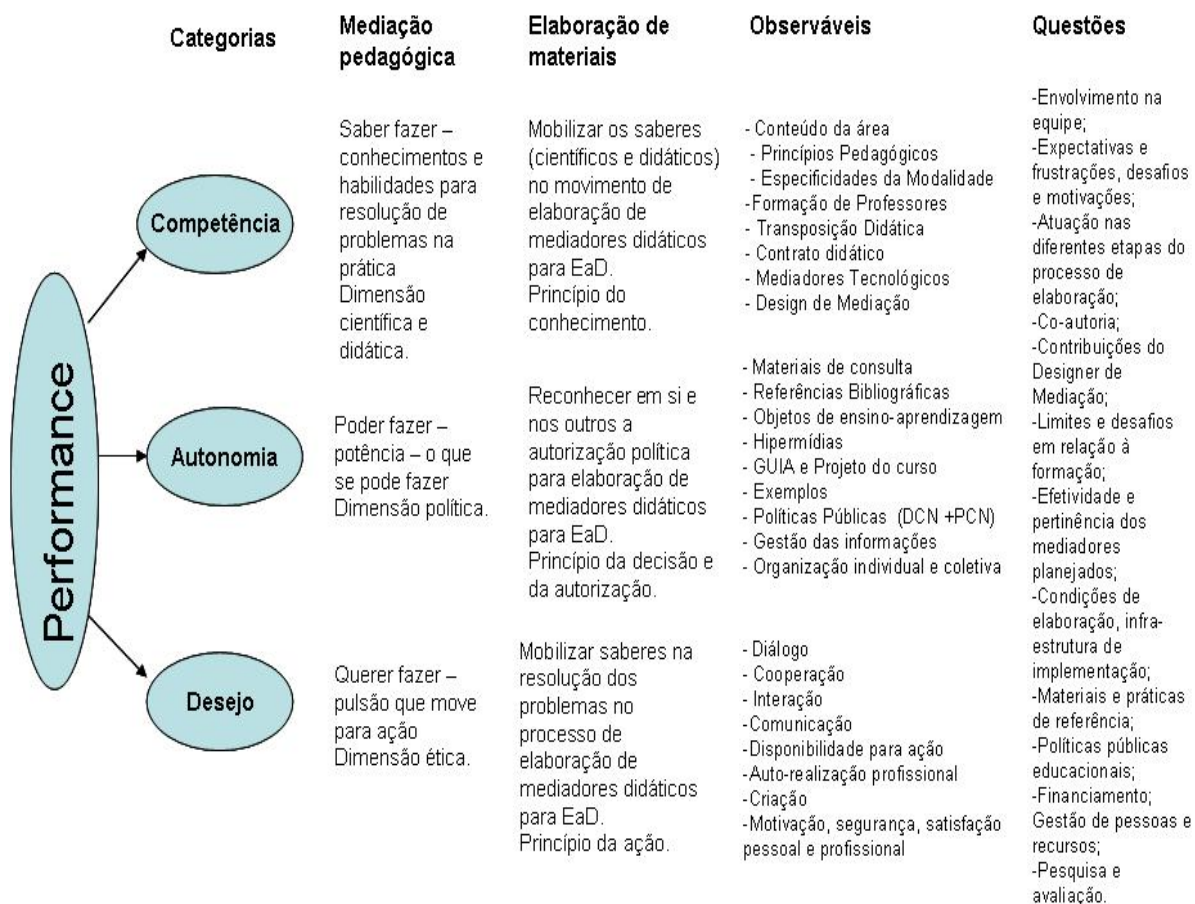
Categorias

Mediação pedagógica

Elaboração de materiais

Observáveis

Questões

Performance

Competência

Saber fazer – conhecimentos e habilidades para resolução de problemas na prática
Dimensão científica e didática.

Mobilizar os saberes (científicos e didáticos) no movimento de elaboração de mediadores didáticos para EaD.
Princípio do conhecimento.

- Conteúdo da área
- Princípios Pedagógicos
- Especificidades da Modalidade
-Formação de Professores
- Transposição Didática
- Contrato didático
- Mediadores Tecnológicos
- Design de Mediação

Autonomia

Poder fazer – potência – o que se pode fazer
Dimensão política.

Reconhecer em si e nos outros a autorização política para elaboração de mediadores didáticos para EaD.
Princípio da decisão e da autorização.

- Materiais de consulta
- Referências Bibliográficas
- Objetos de ensino-aprendizagem
- Hipermídias
- GUIA e Projeto do curso
- Exemplos
- Políticas Públicas (DCN +PCN)
- Gestão das informações
- Organização individual e coletiva

Desejo

Querer fazer – pulsão que move para ação
Dimensão ética.

Mobilizar saberes na resolução dos problemas no processo de elaboração de mediadores didáticos para EaD.
Princípio da ação.

- Diálogo
- Cooperação
- Interação
-Comunicação
-Disponibilidade para ação
-Auto-realização profissional
-Criação
-Motivação, segurança, satisfação pessoal e profissional

-Envolvimento na equipe;
-Expectativas e frustrações, desafios e motivações;
-Atuação nas diferentes etapas do processo de elaboração;
-Co-autoria;
-Contribuições do Designer de Mediação;
-Limites e desafios em relação à formação;
-Efetividade e pertinência dos mediadores planejados;
-Condições de elaboração, infra-estrutura de implementação;
-Materiais e práticas de referência;
-Políticas públicas educacionais;
-Financiamento; Gestão de pessoas e recursos;
-Pesquisa e avaliação.